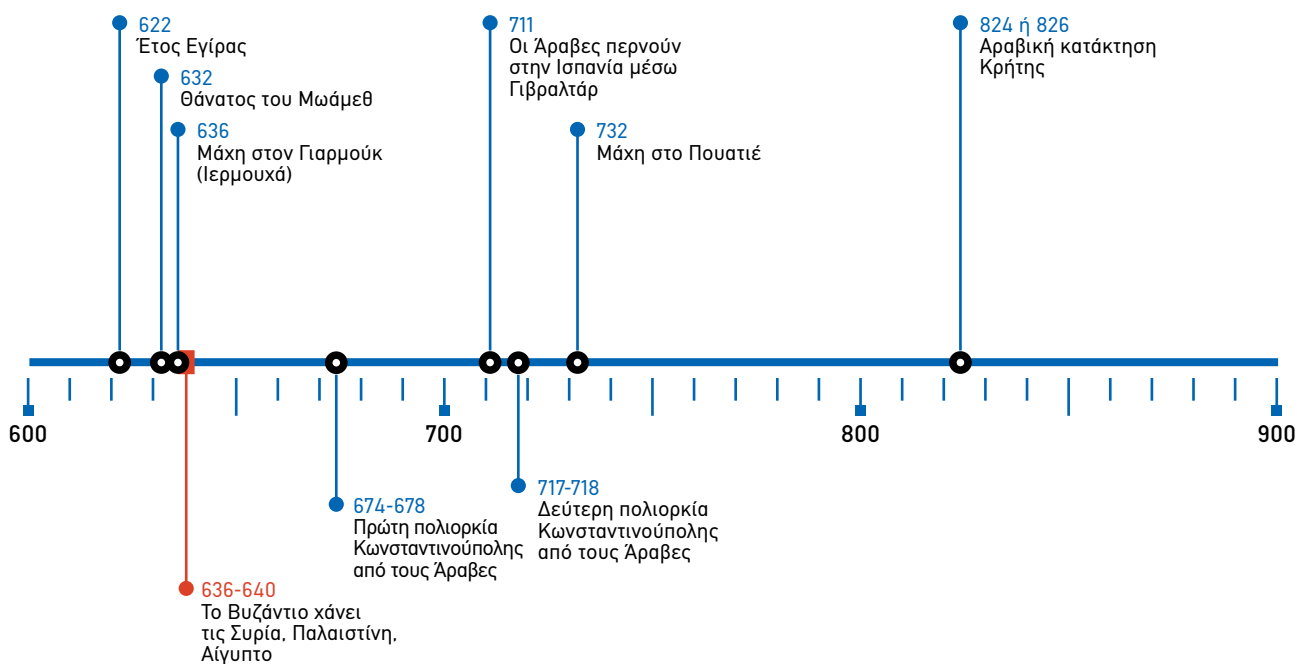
622
Έτος Εγίρας

632
Θάνατος του Μωάμεθ

636
Μάχη στον Γιαρμούκ (Ιερμουχά)

711
Οι Άραβες περνούν στην Ισπανία μέσω Γιβραλτάρ

732
Μάχη στο Πουατιέ

824 ή 826
Αραβική κατάκτηση Κρήτης

600

700

800

900

674-678
Πρώτη πολιορκία Κωνσταντινούπολης από τους Άραβες

717-718
Δεύτερη πολιορκία Κωνσταντινούπολης από τους Άραβες

636-640
Το Βυζάντιο χάνει τις Συρία, Παλαιστίνη, Αίγυπτο